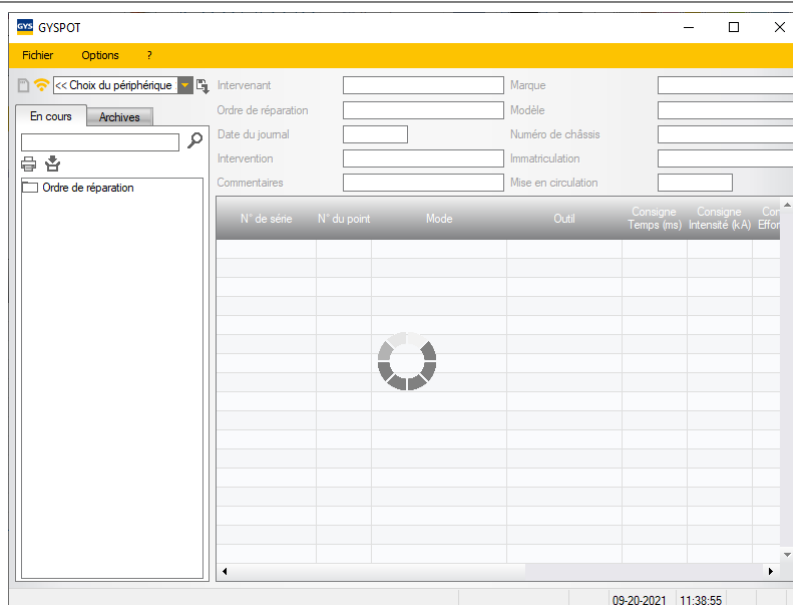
GYS GYSPOT

Fichier Options ?

<< Choix du périphérique

En cours Archives

Ordre de réparation

Intervenant
Ordre de réparation
Date du journal
Intervention
Commentaires

Marque
Modèle
Numéro de châssis
Immatriculation
Mise en circulation

| N° de série | N° du point | Mode | Outil | Consigne Temps (ms) | Consigne Intensité (kA) | Co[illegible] Effo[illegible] |
|---|---|---|---|---|---|---|

09-20-2021 11:38:55